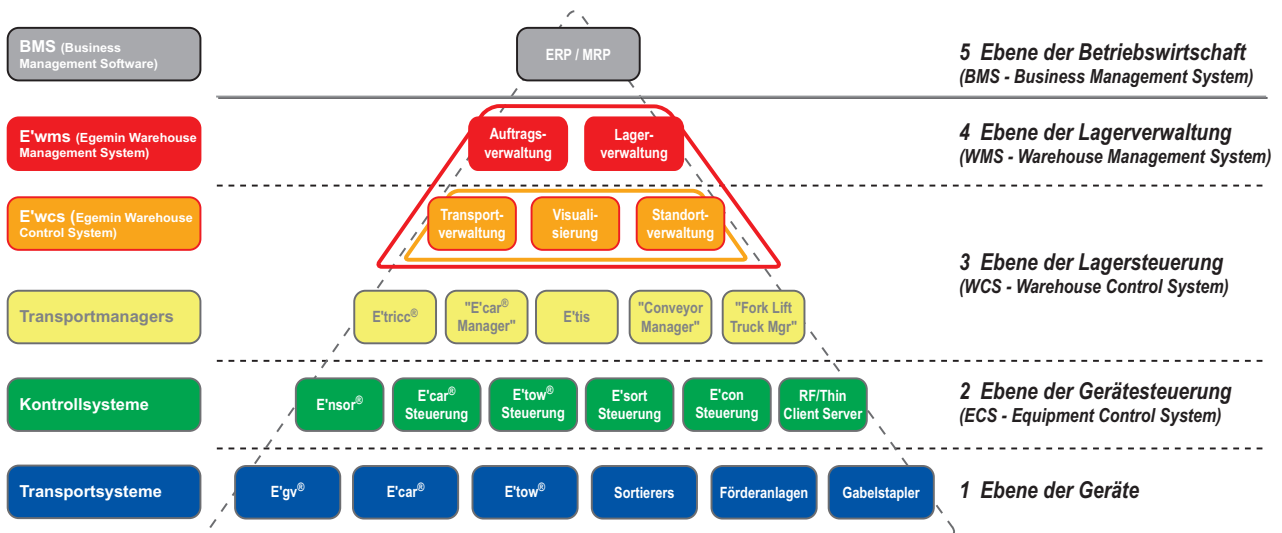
BMS (Business Management Software)

ERP / MRP

5 Ebene der Betriebswirtschaft
(BMS - Business Management System)

E'wms (Egemin Warehouse Management System)

Auftragsverwaltung

Lagerverwaltung

4 Ebene der Lagerverwaltung
(WMS - Warehouse Management System)

E'wcs (Egemin Warehouse Control System)

Transportverwaltung

Visualisierung

Standortverwaltung

3 Ebene der Lagersteuerung
(WCS - Warehouse Control System)

Transportmanagers

E'tricc®

"E'car® Manager"

E'tis

"Conveyor Manager"

"Fork Lift Truck Mgr"

Kontrollsysteme

E'nsor®

E'car® Steuerung

E'tow® Steuerung

E'sort Steuerung

E'con Steuerung

RF/Thin Client Server

2 Ebene der Gerätesteuerung
(ECS - Equipment Control System)

Transportsysteme

E'gv®

E'car®

E'tow®

Sortierers

Förderanlagen

Gabelstapler

1 Ebene der Geräte